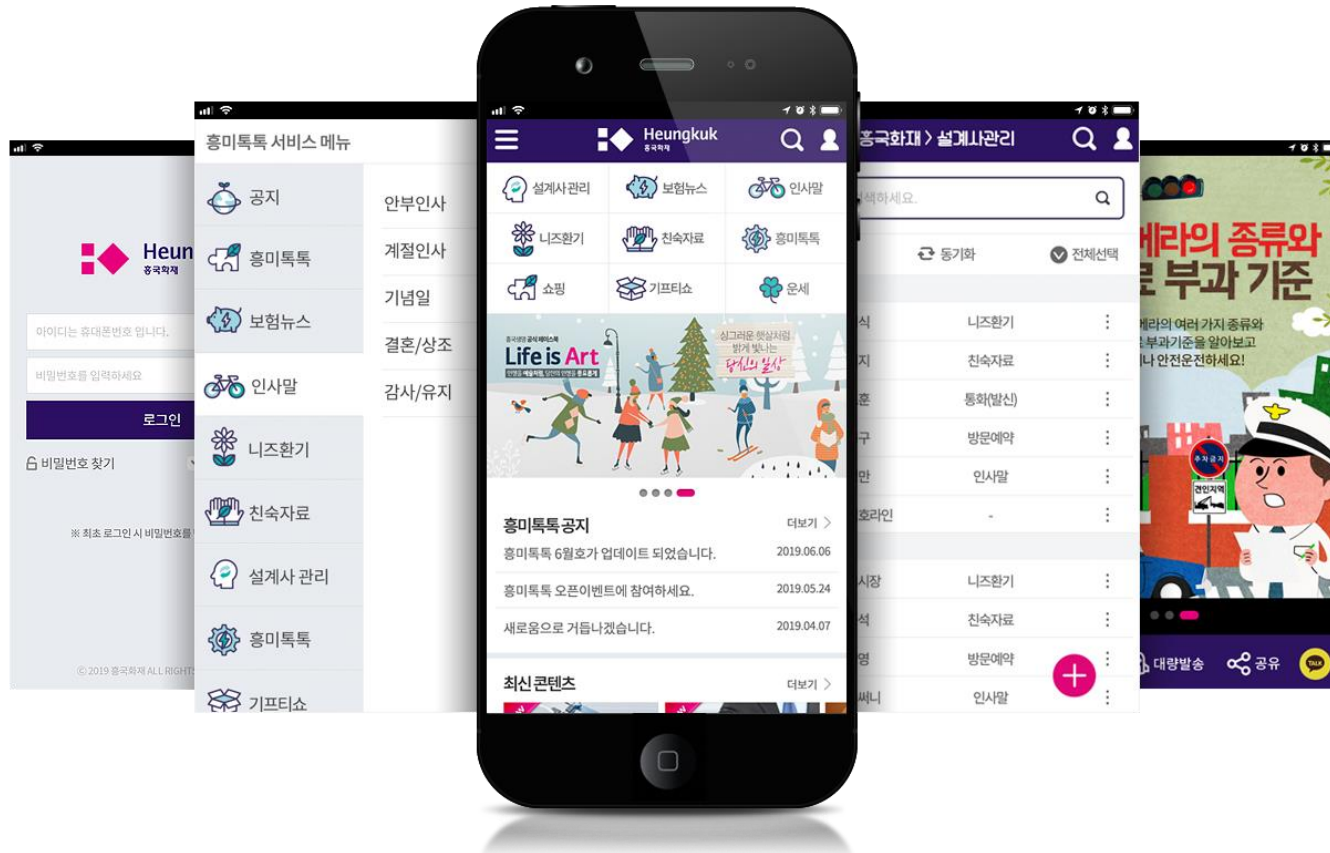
Heun
흥국화재

아이디는 휴대폰번호 입니다.

비밀번호를 입력하세요

로그인

비밀번호 찾기

※ 최초 로그인 시 비밀번호를

© 2019 흥국화재 ALL RIGHTS

흥미톡톡 서비스 메뉴

공지

흥미톡톡

보험뉴스

인사말

니즈환기

친숙자료

설계사 관리

흥미톡톡

기프티쇼

안부인사

계절인사

기념일

결혼/상조

감사/유지

Heungkuk
흥국화재

설계사관리

보험뉴스

인사말

니즈환기

친숙자료

흥미톡톡

쇼핑

기프티쇼

운세

Life is Art

싱그러운 햇살처럼 밝게 빛나는 당신의 일상

흥미톡톡 공지

더보기 >

흥미톡톡 6월호가 업데이트 되었습니다.

2019.06.06

흥미톡톡 오픈이벤트에 참여하세요.

2019.05.24

새로움으로 거듭나겠습니다.

2019.04.07

최신 콘텐츠

더보기 >

흥국화재 > 설계사관리

색하세요.

동기화

전체선택

| | |
|---|---|
| 식 | 니즈환기 |
| 지 | 친숙자료 |
| 훈 | 통화(발신) |
| 구 | 방문예약 |
| 만 | 인사말 |
| 호라인 | - |
| 시장 | 니즈환기 |
| 석 | 친숙자료 |
| 명 | 방문예약 |
| 써니 | 인사말 |

세라의 종류와
로 부과 기준

세라의 여러 가지 종류와
로 부과기준을 알아보고
나 안전운전하세요!

주차금지

견인지역

대량발송

공유

TALK